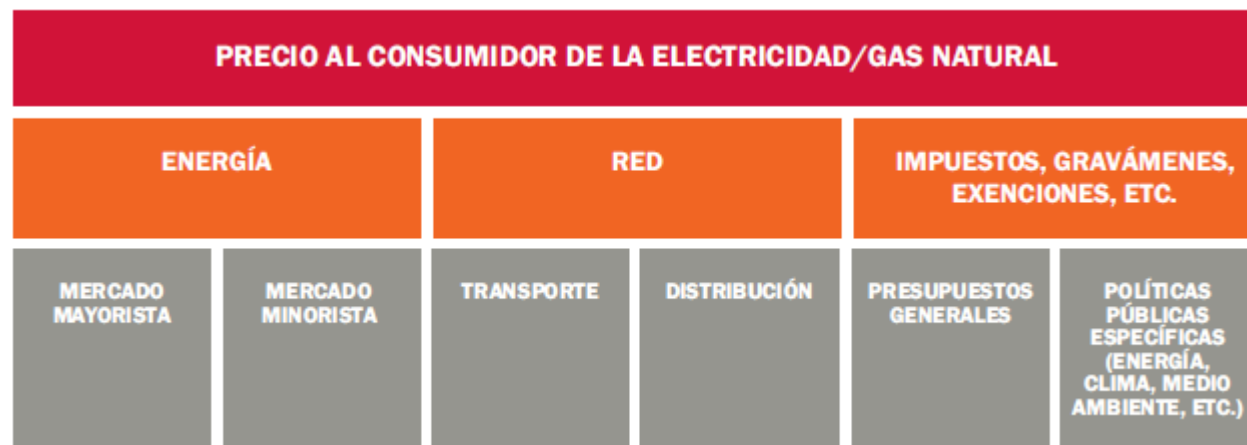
PRECIO AL CONSUMIDOR DE LA ELECTRICIDAD/GAS NATURAL

ENERGÍA

RED

IMPUESTOS, GRAVÁMENES, EXENCIONES, ETC.

MERCADO MAYORISTA

MERCADO MINORISTA

TRANSPORTE

DISTRIBUCIÓN

PRESUPUESTOS GENERALES

POLÍTICAS PÚBLICAS ESPECÍFICAS (ENERGÍA, CLIMA, MEDIO AMBIENTE, ETC.)